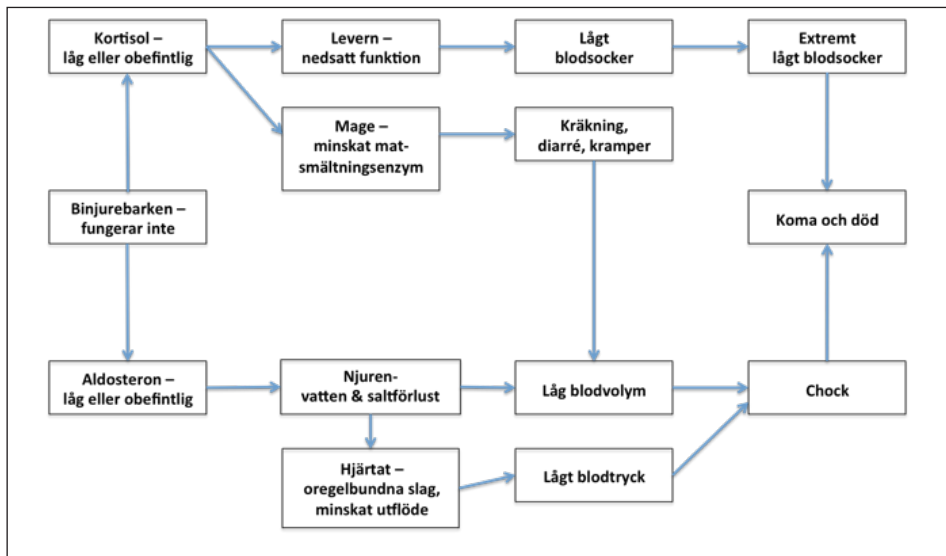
Kortisol – låg eller obefintlig

Levern – nedsatt funktion

Lågt blodsocker

Extremt lågt blodsocker

Mage – minskat matsmältningsenzym

Kräkning, diarré, kramper

Binjurebarken – fungerar inte

Koma och död

Aldosteron – låg eller obefintlig

Njuren- vatten & saltförlust

Låg blodvolym

Chock

Hjärtat – oregelbundna slag, minskat utflöde

Lågt blodtryck